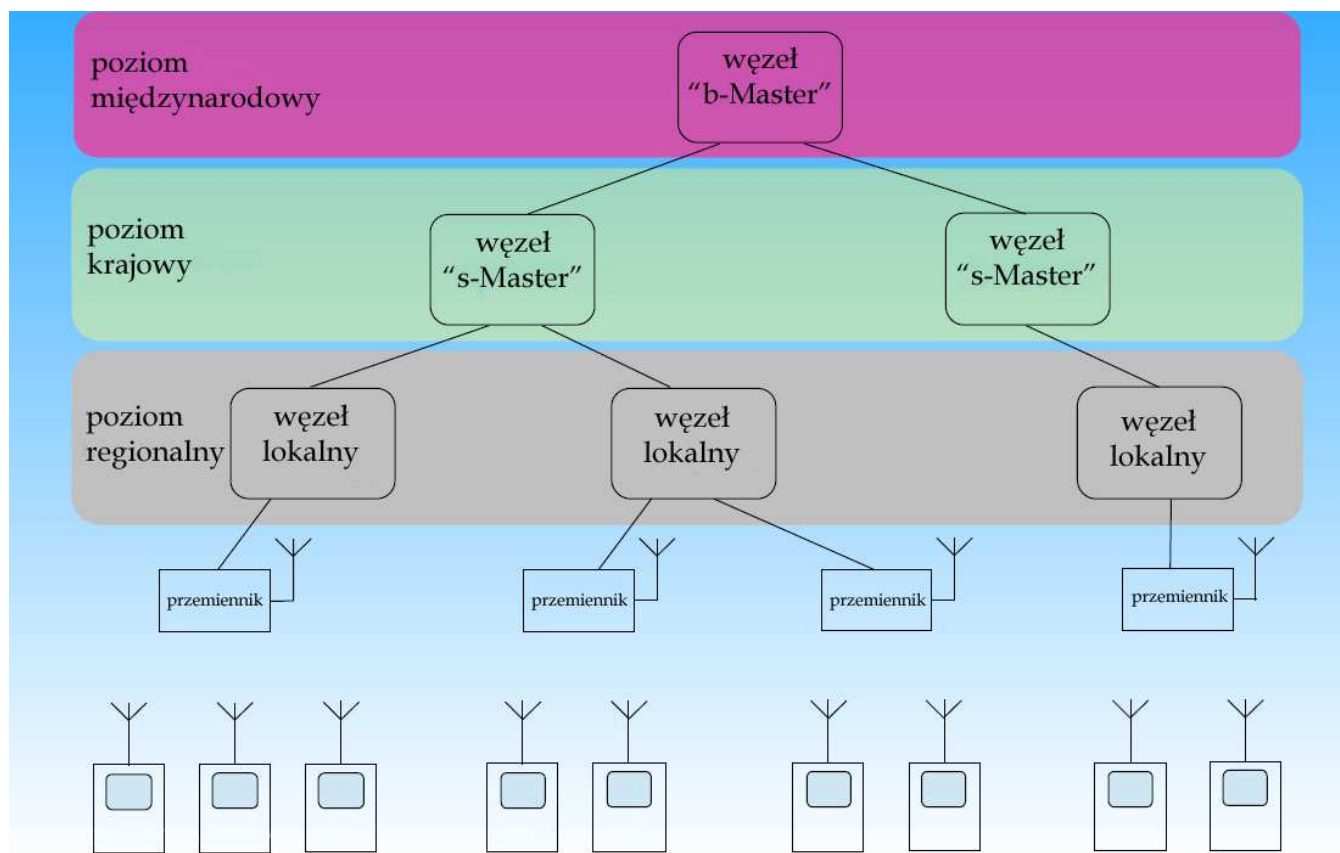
poziom międzynarodowy

węzeł "b-Master"

poziom krajowy

węzeł "s-Master"

węzeł "s-Master"

poziom regionalny

węzeł lokalny

węzeł lokalny

węzeł lokalny

przemiennik

przemiennik

przemiennik

przemiennik